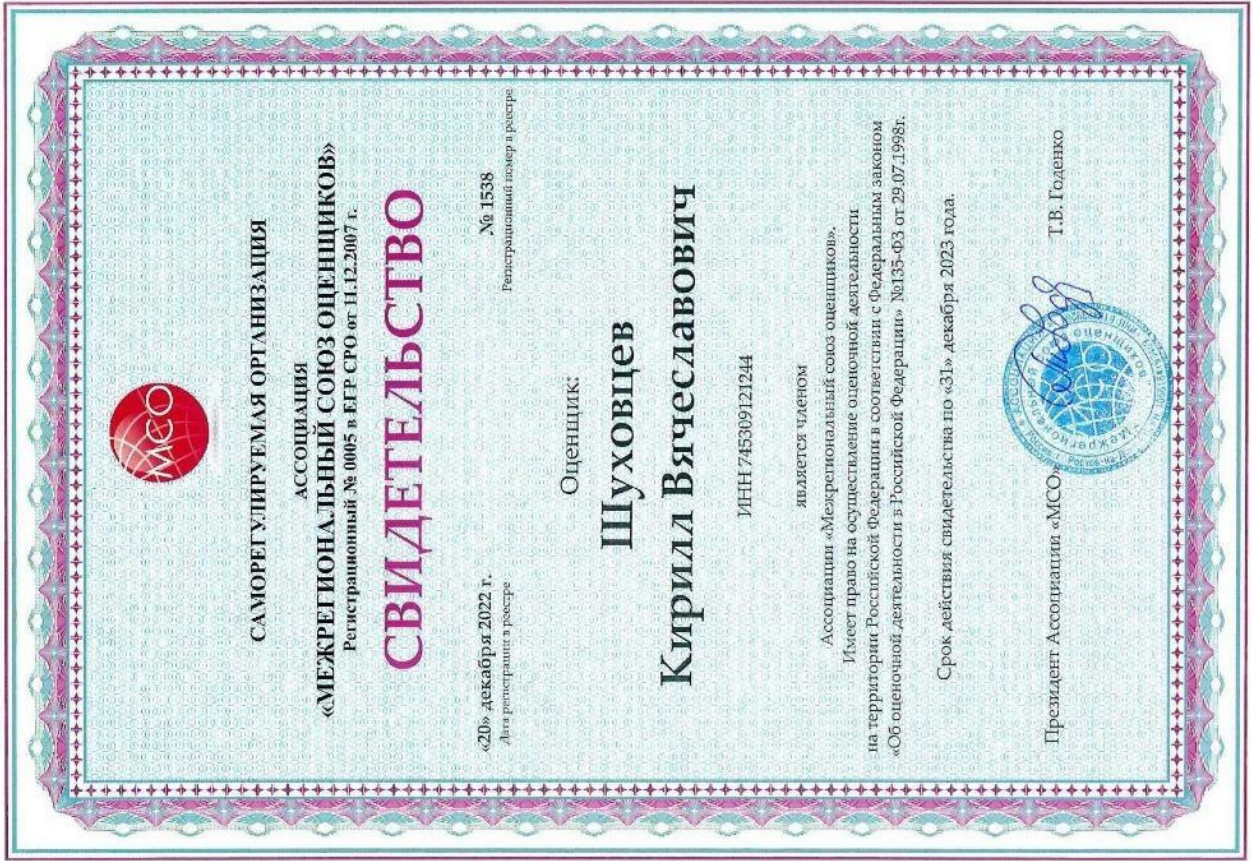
САМОРЕГУЛИРУЕМАЯ ОРГАНИЗАЦИЯ

МСО

АССОЦИАЦИЯ
«МЕЖРЕГИОНАЛЬНЫЙ СОЮЗ ОЦЕНЩИКОВ»
Регистрационный № 0005 в ЕГР СРО от 11.12.2007 г.

СВИДЕТЕЛЬСТВО

«20» декабря 2022 г.
Дата регистрации в реестре

№ 1538
Регистрационный номер в реестре

Оценщик:

Шуховцев
Кирилл Вячеславович

ИНН 745309121244

является членом
Ассоциации «Межрегиональный союз оценщиков».
Имеет право на осуществление оценочной деятельности
на территории Российской Федерации в соответствии с Федеральным законом
«Об оценочной деятельности в Российской Федерации» №135-ФЗ от 29.07.1998г.

Срок действия свидетельства по «31» декабря 2023 года.

Президент Ассоциации «МСО»

Т.В. Годенко

Ассоциация «Межрегиональный союз оценщиков» Россия г. Ростов-на-Д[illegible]